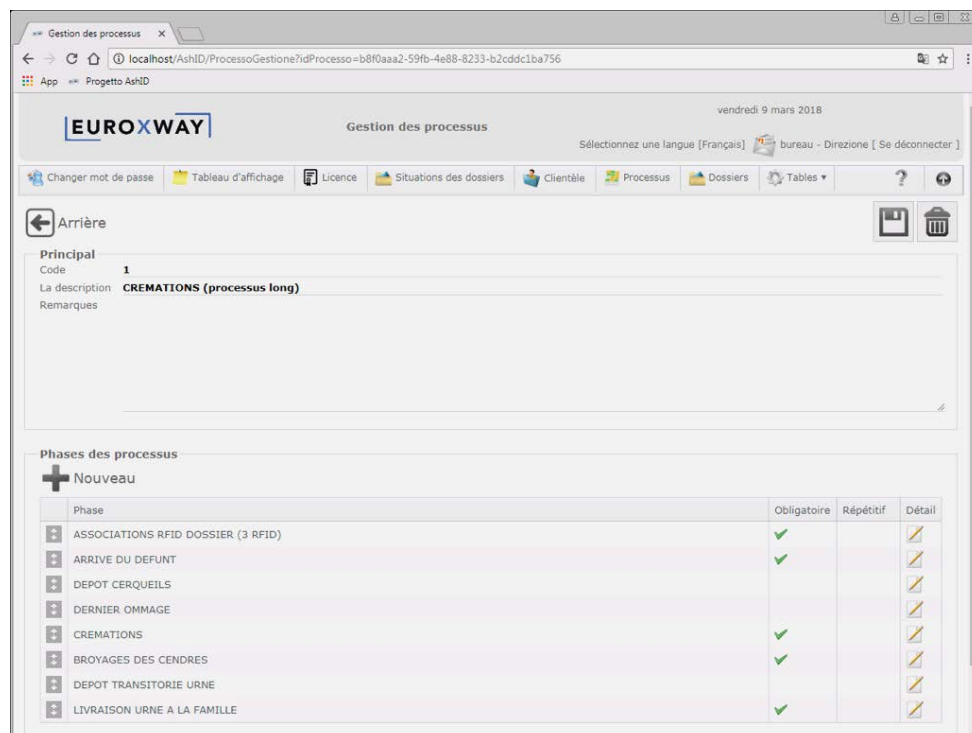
Gestion des processus ×

localhost/AshID/ProcessoGestione?idProcesso=b8f0aaa2-59fb-4e88-8233-b2cddc1ba756

App Progetto AshID

EUROXWAY

Gestion des processus

vendredi 9 mars 2018

Sélectionnez une langue [Français] bureau - Direzione [ Se déconnecter ]

Changer mot de passe | Tableau d'affichage | Licence | Situations des dossiers | Clientèle | Processus | Dossiers | Tables ▾ | ?

Arrière

Principal

Code 1

La description CREMATIONS (processus long)

Remarques

Phases des processus

Nouveau

| Phase | Obligatoire | Répétitif | Détail |
|---|---|---|---|
| ASSOCIATIONS RFID DOSSIER (3 RFID) | ✔ | | |
| ARRIVE DU DEFUNT | ✔ | | |
| DEPOT CERQUEILS | | | |
| DERNIER OMMAGE | | | |
| CREMATIONS | ✔ | | |
| BROYAGES DES CENDRES | ✔ | | |
| DEPOT TRANSITORIE URNE | | | |
| LIVRAISON URNE A LA FAMILLE | ✔ | | |